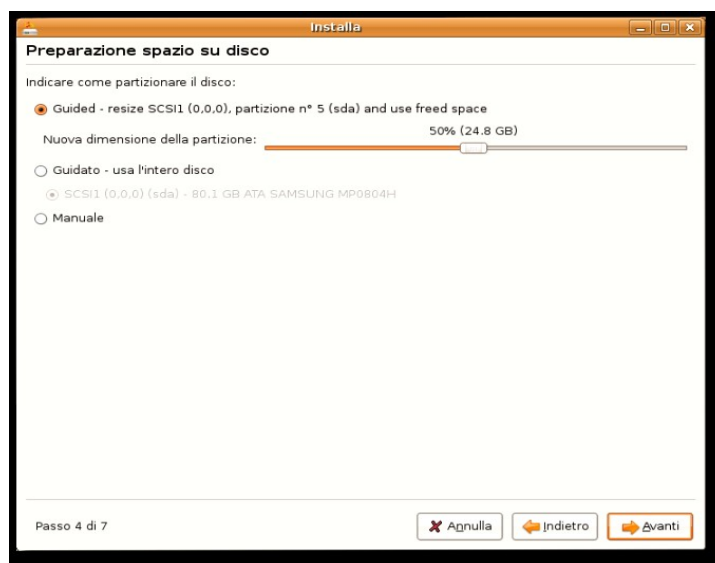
Installa

Preparazione spazio su disco

Indicare come partizionare il disco:

Guided - resize SCSI1 (0,0,0), partizione n° 5 (sda) and use freed space

Nuova dimensione della partizione: 50% (24.8 GB)

Guidato - usa l'intero disco

SCSI1 (0,0,0) (sda) - 80.1 GB ATA SAMSUNG MP0804H

Manuale

Passo 4 di 7

Annulla

Indietro

Avanti